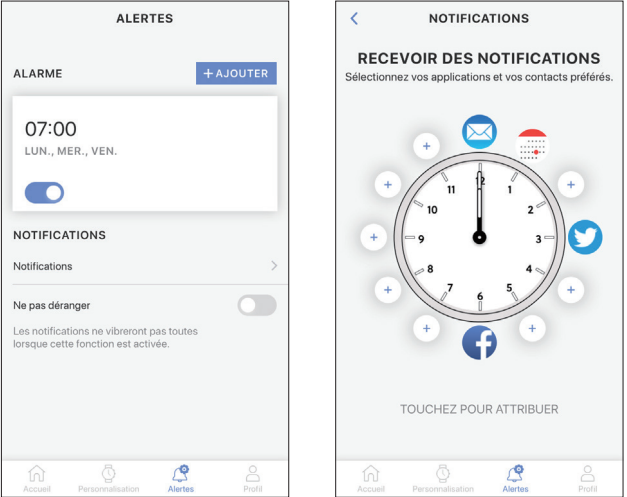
ALERTES

ALARME

+ AJOUTER

07:00

LUN., MER., VEN.

NOTIFICATIONS

Notifications

Ne pas déranger

Les notifications ne vibreront pas toutes lorsque cette fonction est activée.

Accueil Personnalisation Alertes Profil

NOTIFICATIONS

RECEVOIR DES NOTIFICATIONS

Sélectionnez vos applications et vos contacts préférés.

+ + + + + + + + +

12 1 2 3 4 5 6 7 8 9 10 11

TOUCHEZ POUR ATTRIBUER

Accueil Personnalisation Alertes Profil